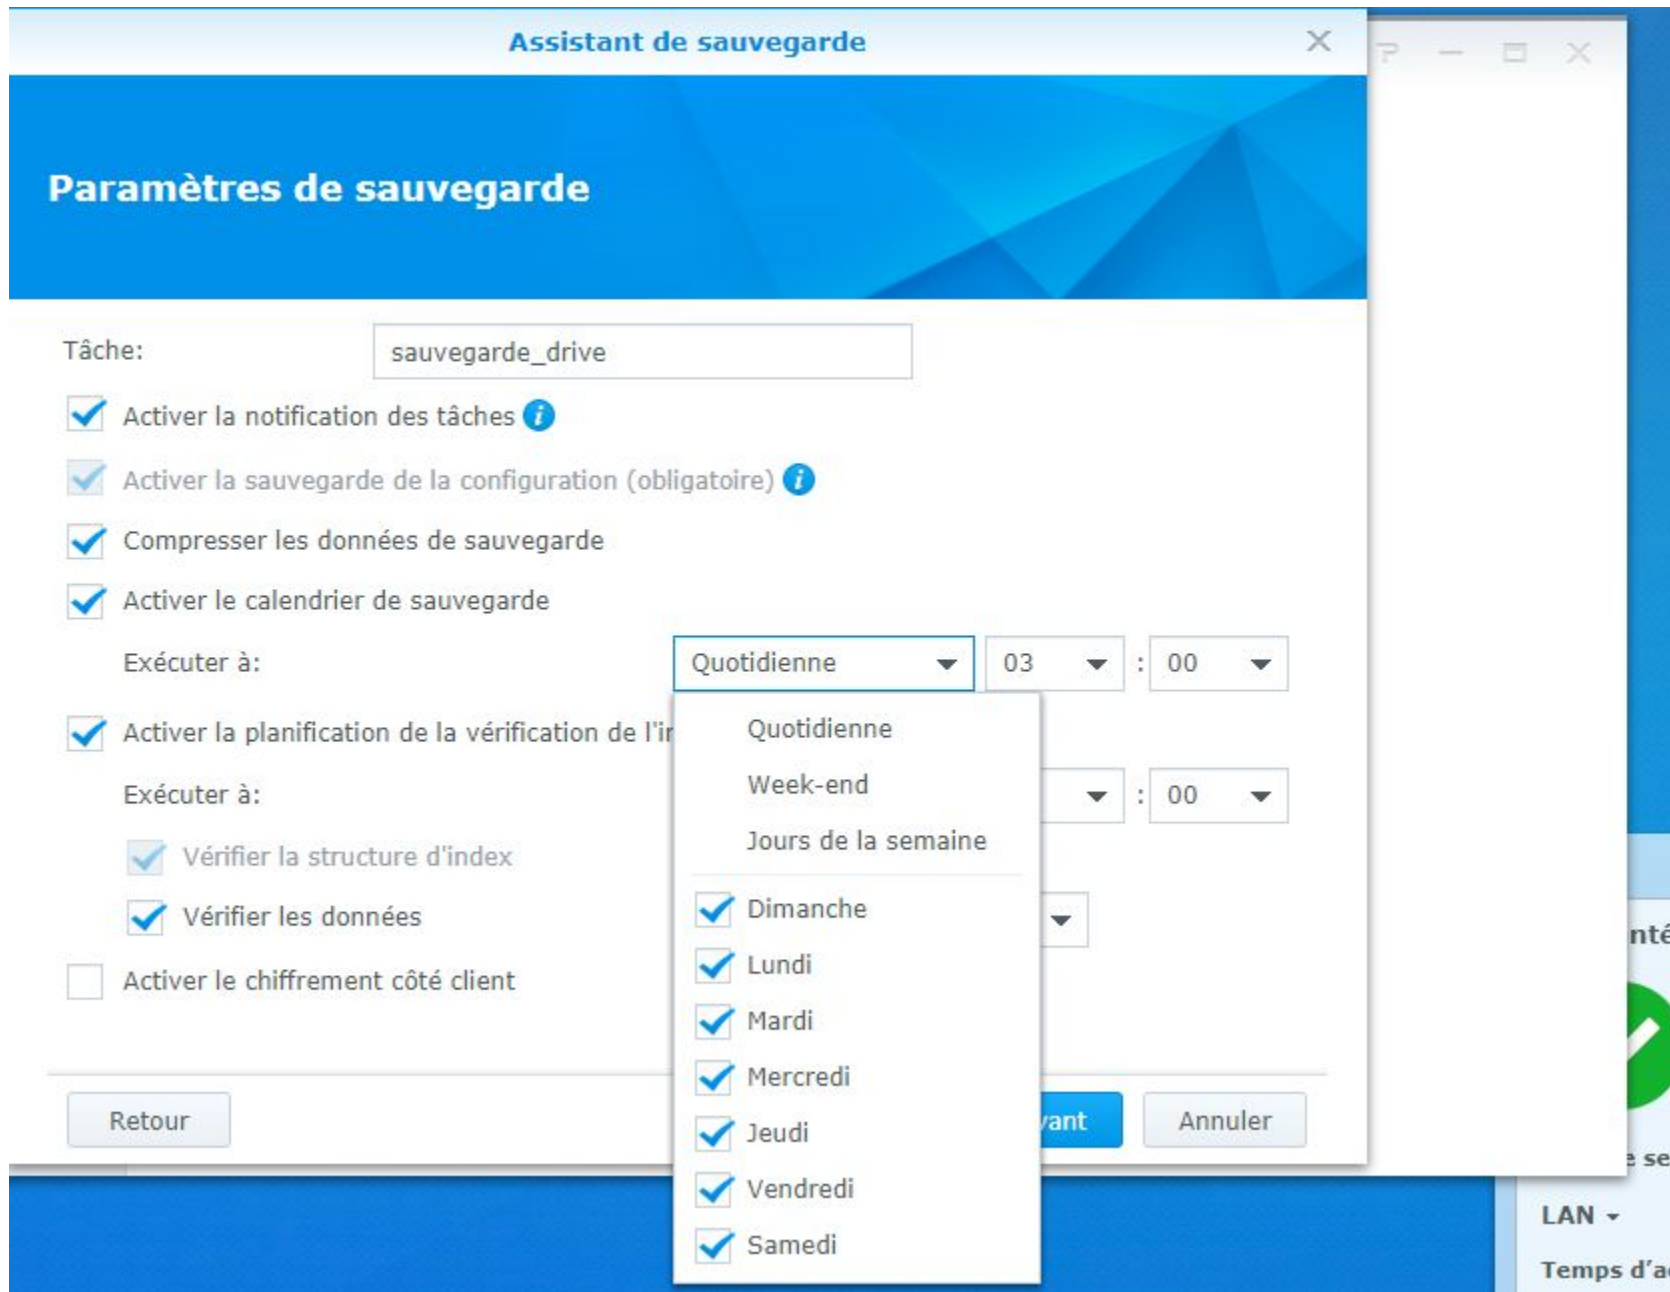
Assistant de sauvegarde

Paramètres de sauvegarde

Tâche: sauvegarde_drive

Activer la notification des tâches

Activer la sauvegarde de la configuration (obligatoire)

Compresser les données de sauvegarde

Activer le calendrier de sauvegarde

Exécuter à: Quotidienne 03 : 00

Activer la planification de la vérification de l'i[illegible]

Exécuter à: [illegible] : 00

Vérifier la structure d'index

Vérifier les données

Activer le chiffrement côté client

Quotidienne
Week-end
Jours de la semaine
Dimanche
Lundi
Mardi
Mercredi
Jeudi
Vendredi
Samedi

Retour
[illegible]ant
Annuler

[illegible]nté
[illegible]e se
LAN
Temps d'a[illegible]